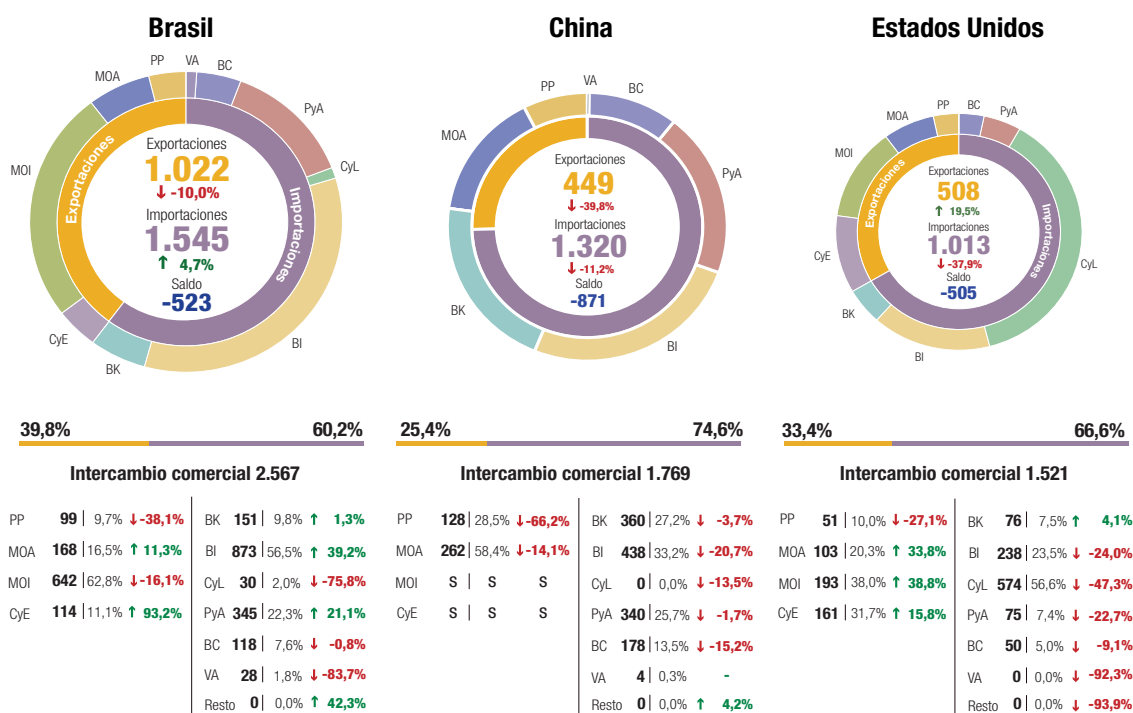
Brasil

PP VA BC MOA PyA CyL MOI CyE BK BI

Exportaciones
1.022
↓ -10,0%
Importaciones
1.545
↑ 4,7%
Saldo
-523

Exportaciones Importaciones

39,8% 60,2%

Intercambio comercial 2.567

| | | | |
|---|---|---|---|
| PP | 99 | 9,7% | ↓ -38,1% |
| MOA | 168 | 16,5% | ↑ 11,3% |
| MOI | 642 | 62,8% | ↓ -16,1% |
| CyE | 114 | 11,1% | ↑ 93,2% |

| | | | |
|---|---|---|---|
| BK | 151 | 9,8% | ↑ 1,3% |
| BI | 873 | 56,5% | ↑ 39,2% |
| CyL | 30 | 2,0% | ↓ -75,8% |
| PyA | 345 | 22,3% | ↑ 21,1% |
| BC | 118 | 7,6% | ↓ -0,8% |
| VA | 28 | 1,8% | ↓ -83,7% |
| Resto | 0 | 0,0% | ↑ 42,3% |

China

PP VA BC MOA PyA BK BI

Exportaciones
449
↓ -39,8%
Importaciones
1.320
↓ -11,2%
Saldo
-871

25,4% 74,6%

Intercambio comercial 1.769

| | | | |
|---|---|---|---|
| PP | 128 | 28,5% | ↓ -66,2% |
| MOA | 262 | 58,4% | ↓ -14,1% |
| MOI | S | S | S |
| CyE | S | S | S |

| | | | |
|---|---|---|---|
| BK | 360 | 27,2% | ↓ -3,7% |
| BI | 438 | 33,2% | ↓ -20,7% |
| CyL | 0 | 0,0% | ↓ -13,5% |
| PyA | 340 | 25,7% | ↓ -1,7% |
| BC | 178 | 13,5% | ↓ -15,2% |
| VA | 4 | 0,3% | - |
| Resto | 0 | 0,0% | ↑ 4,2% |

Estados Unidos

PP BC MOA PyA MOI CyL CyE BK BI

Exportaciones
508
↑ 19,5%
Importaciones
1.013
↓ -37,9%
Saldo
-505

Exportaciones Importaciones

33,4% 66,6%

Intercambio comercial 1.521

| | | | |
|---|---|---|---|
| PP | 51 | 10,0% | ↓ -27,1% |
| MOA | 103 | 20,3% | ↑ 33,8% |
| MOI | 193 | 38,0% | ↑ 38,8% |
| CyE | 161 | 31,7% | ↑ 15,8% |

| | | | |
|---|---|---|---|
| BK | 76 | 7,5% | ↑ 4,1% |
| BI | 238 | 23,5% | ↓ -24,0% |
| CyL | 574 | 56,6% | ↓ -47,3% |
| PyA | 75 | 7,4% | ↓ -22,7% |
| BC | 50 | 5,0% | ↓ -9,1% |
| VA | 0 | 0,0% | ↓ -92,3% |
| Resto | 0 | 0,0% | ↓ -93,9% |